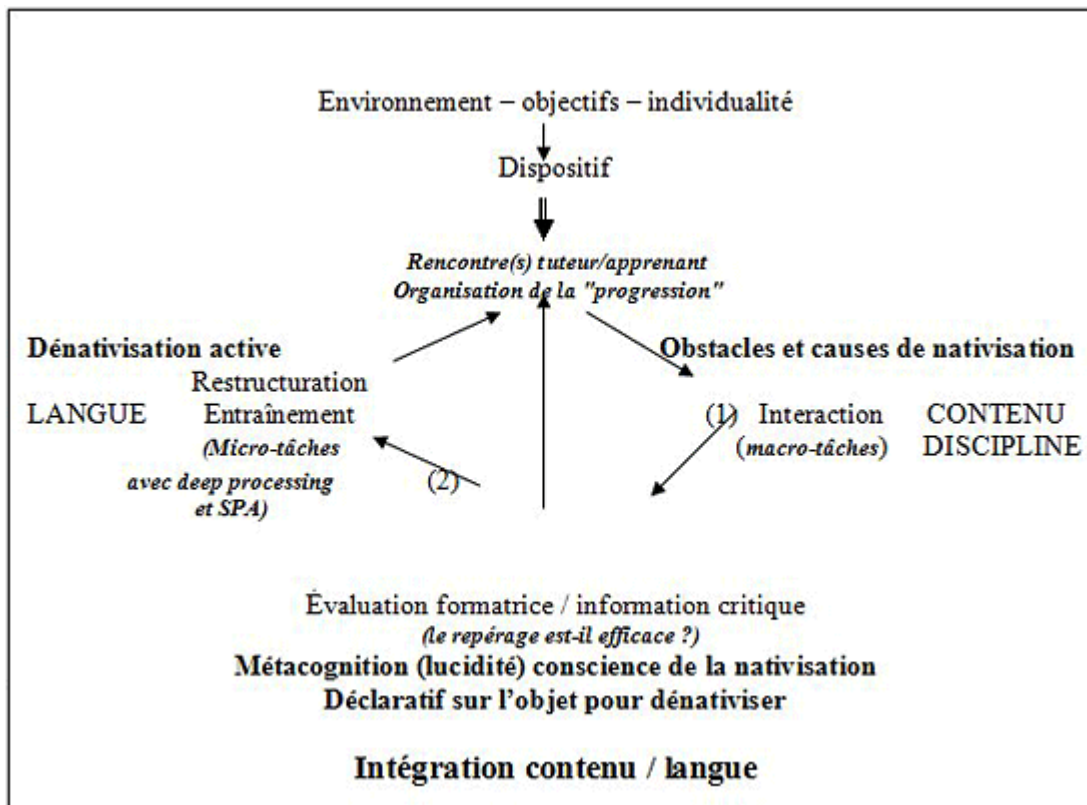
Environnement – objectifs – individualité

Dispositif

*Rencontre(s) tuteur/apprenant*
*Organisation de la "progression"*

**Dénativisation active**

Restructuration

LANGUE Entraînement

*(Micro-tâches avec deep processing et SPA)*

(2)

**Obstacles et causes de nativisation**

(1) Interaction CONTENU

(*macro-tâches*) DISCIPLINE

Évaluation formatrice / information critique

*(le repérage est-il efficace ?)*

**Métacognition (lucidité) conscience de la nativisation**

**Déclaratif sur l'objet pour dénativiser**

**Intégration contenu / langue**